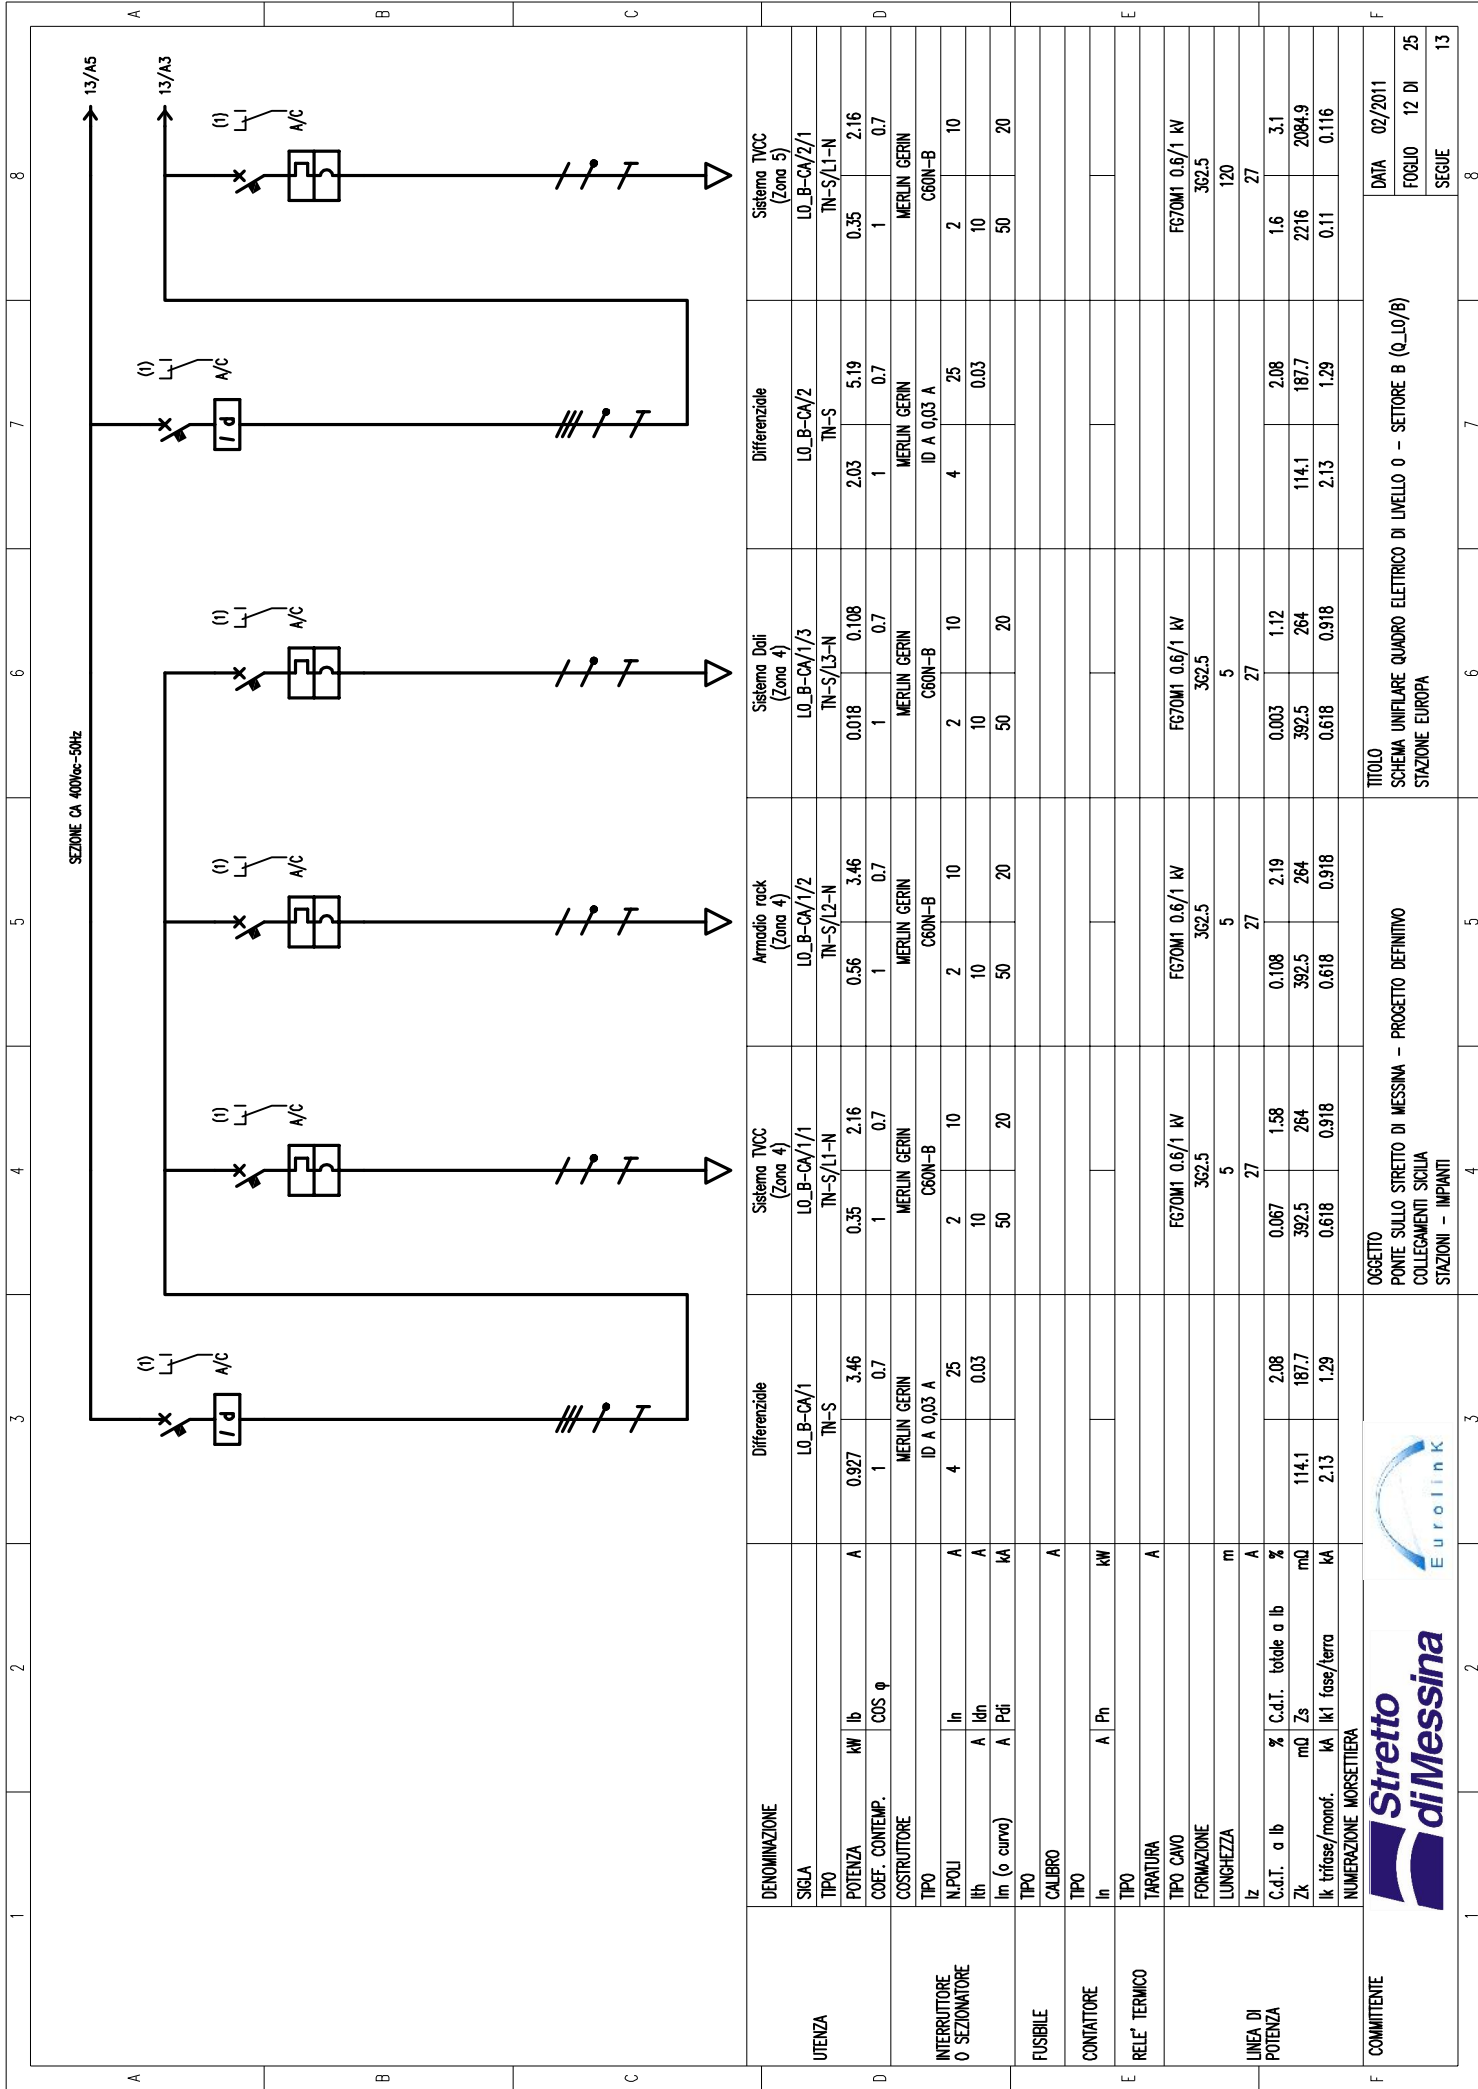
SEZIONE CA 400Vac-50Hz

13/A5
13/A3

(1) A/C

| | | | Differenziale | Sistema TVCC (Zona 4) | Armadio rack (Zona 4) | Sistema Dali (Zona 4) | Differenziale | Sistema TVCC (Zona 5) |
|---|---|---|---|---|---|---|---|---|
| UTENZA | DENOMINAZIONE | | | | | | | |
| | SIGLA | | L0_B-CA/1 | L0_B-CA/1/1 | L0_B-CA/1/2 | L0_B-CA/1/3 | L0_B-CA/2 | L0_B-CA/2/1 |
| | TIPO | | TN-S | TN-S/L1-N | TN-S/L2-N | TN-S/L3-N | TN-S | TN-S/L1-N |
| | POTENZA kW / Ib A | | 0.927 / 3.46 | 0.35 / 2.16 | 0.56 / 3.46 | 0.018 / 0.108 | 2.03 / 5.19 | 0.35 / 2.16 |
| | COEF. CONTEMP. / COS φ | | 1 / 0.7 | 1 / 0.7 | 1 / 0.7 | 1 / 0.7 | 1 / 0.7 | 1 / 0.7 |
| INTERRUTTORE O SEZIONATORE | COSTRUTTORE | | MERLIN GERIN | MERLIN GERIN | MERLIN GERIN | MERLIN GERIN | MERLIN GERIN | MERLIN GERIN |
| | TIPO | | ID A 0,03 A | C60N-B | C60N-B | C60N-B | ID A 0,03 A | C60N-B |
| | N.POLI / In A | | 4 / 25 | 2 / 10 | 2 / 10 | 2 / 10 | 4 / 25 | 2 / 10 |
| | Ith A / Idn A | | 0.03 | 10 | 10 | 10 | 0.03 | 10 |
| | Im (o curva) A / Pdi kA | | | 50 / 20 | 50 / 20 | 50 / 20 | | 50 / 20 |
| FUSIBILE | TIPO | | | | | | | |
| | CALIBRO | A | | | | | | |
| CONTATTORE | TIPO | | | | | | | |
| | In A / Pn | kW | | | | | | |
| RELE' TERMICO | TIPO | | | | | | | |
| | TARATURA | A | | | | | | |
| LINEA DI POTENZA | TIPO CAVO | | | FG70M1 0.6/1 kV | FG70M1 0.6/1 kV | FG70M1 0.6/1 kV | | FG70M1 0.6/1 kV |
| | FORMAZIONE | | | 3G2.5 | 3G2.5 | 3G2.5 | | 3G2.5 |
| | LUNGHEZZA | m | | 5 | 5 | 5 | | 120 |
| | Iz | A | | 27 | 27 | 27 | | 27 |
| | C.d.T. a Ib % / C.d.T. totale a Ib % | | 2.08 | 0.067 / 1.58 | 0.108 / 2.19 | 0.003 / 1.12 | 2.08 | 1.6 / 3.1 |
| | Zk mΩ / Zs mΩ | | 114.1 / 187.7 | 392.5 / 264 | 392.5 / 264 | 392.5 / 264 | 114.1 / 187.7 | 2216 / 2084.9 |
| | Ik trifase/monof. kA / Ik1 fase/terra kA | | 2.13 / 1.29 | 0.618 / 0.918 | 0.618 / 0.918 | 0.618 / 0.918 | 2.13 / 1.29 | 0.11 / 0.116 |
| | NUMERAZIONE MORSETTIERA | | | | | | | |

COMMITTENTE
Stretto di Messina
Eurolink

OGGETTO
PONTE SULLO STRETTO DI MESSINA - PROGETTO DEFINITIVO
COLLEGAMENTI SICILIA
STAZIONI - IMPIANTI

TITOLO
SCHEMA UNIFILARE QUADRO ELETTRICO DI LIVELLO 0 - SETTORE B (Q_L0/B)
STAZIONE EUROPA

DATA 02/2011
FOGLIO 12 DI 25
SEGUE 13

A B C D E F
1 2 3 4 5 6 7 8